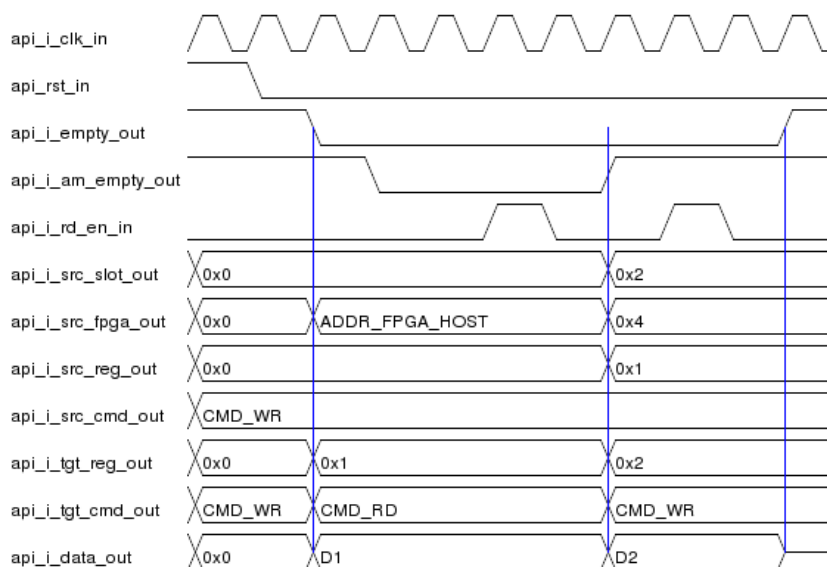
api_i_clk_in
api_rst_in
api_i_empty_out
api_i_am_empty_out
api_i_rd_en_in
api_i_src_slot_out 0x0 0x2
api_i_src_fpga_out 0x0 ADDR_FPGA_HOST 0x4
api_i_src_reg_out 0x0 0x1
api_i_src_cmd_out CMD_WR
api_i_tgt_reg_out 0x0 0x1 0x2
api_i_tgt_cmd_out CMD_WR CMD_RD CMD_WR
api_i_data_out 0x0 D1 D2